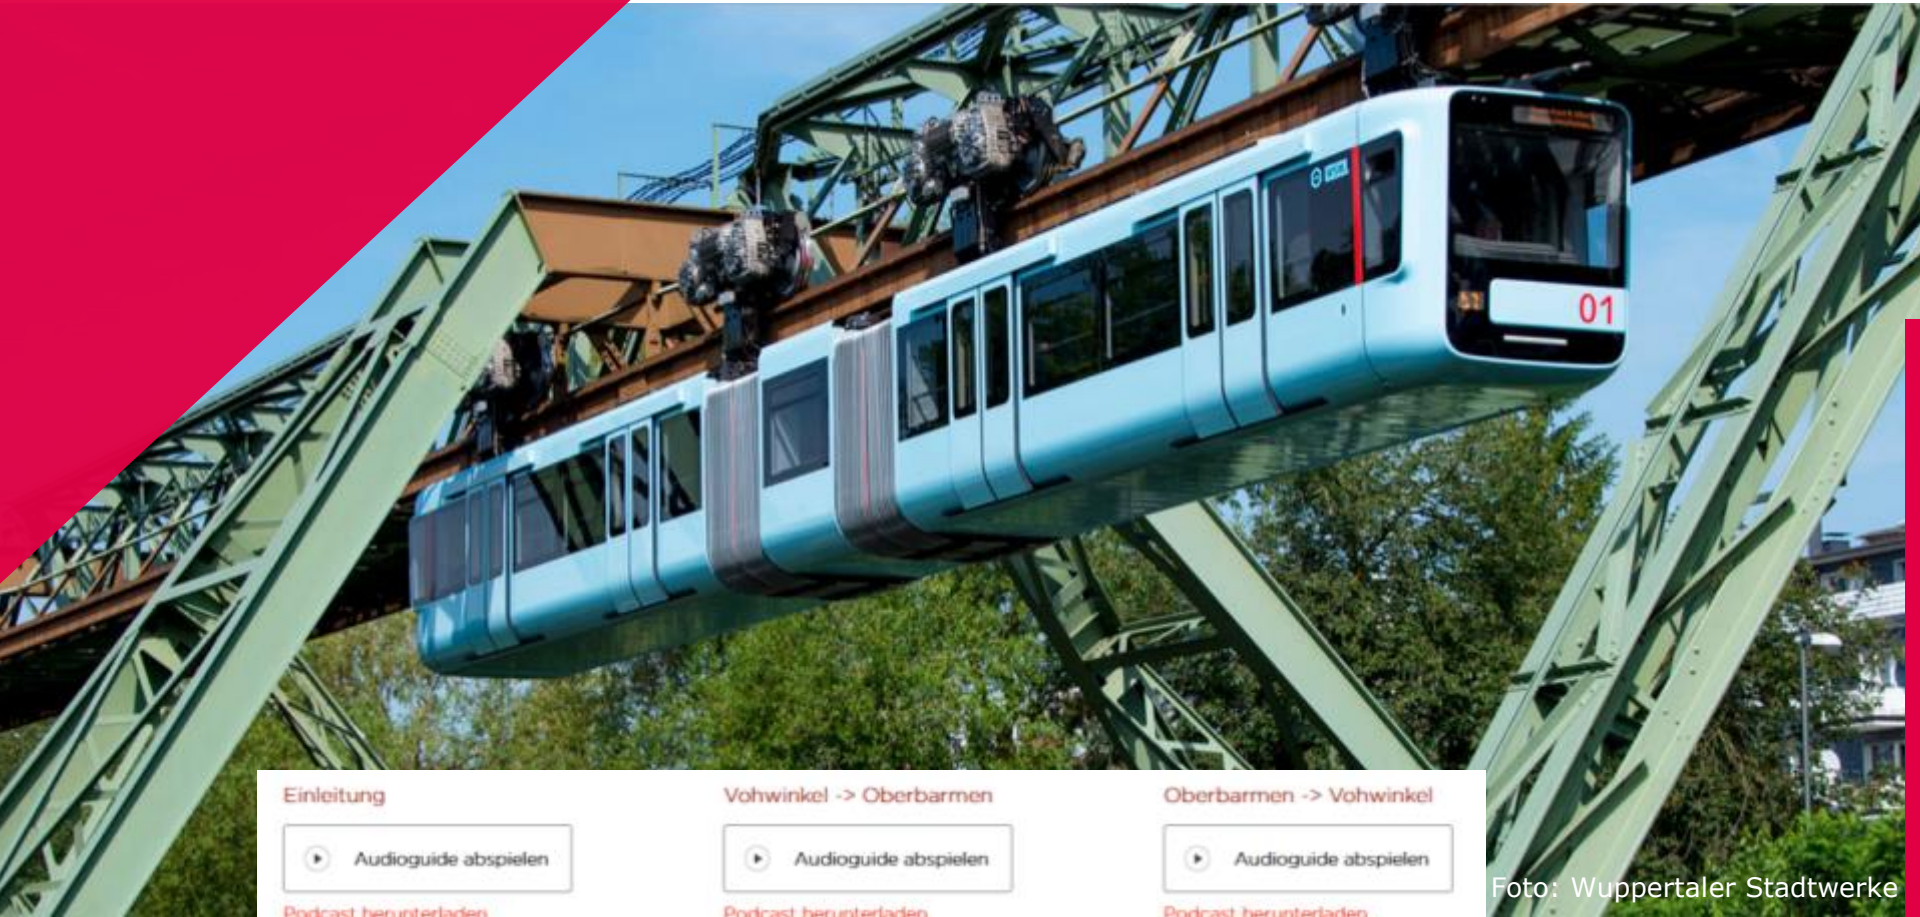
01

Einleitung

Audioguide abspielen

Podcast herunterladen

Vohwinkel -> Oberbarmen

Audioguide abspielen

Podcast herunterladen

Oberbarmen -> Vohwinkel

Audioguide abspielen

Podcast herunterladen

Foto: Wuppertaler Stadtwerke